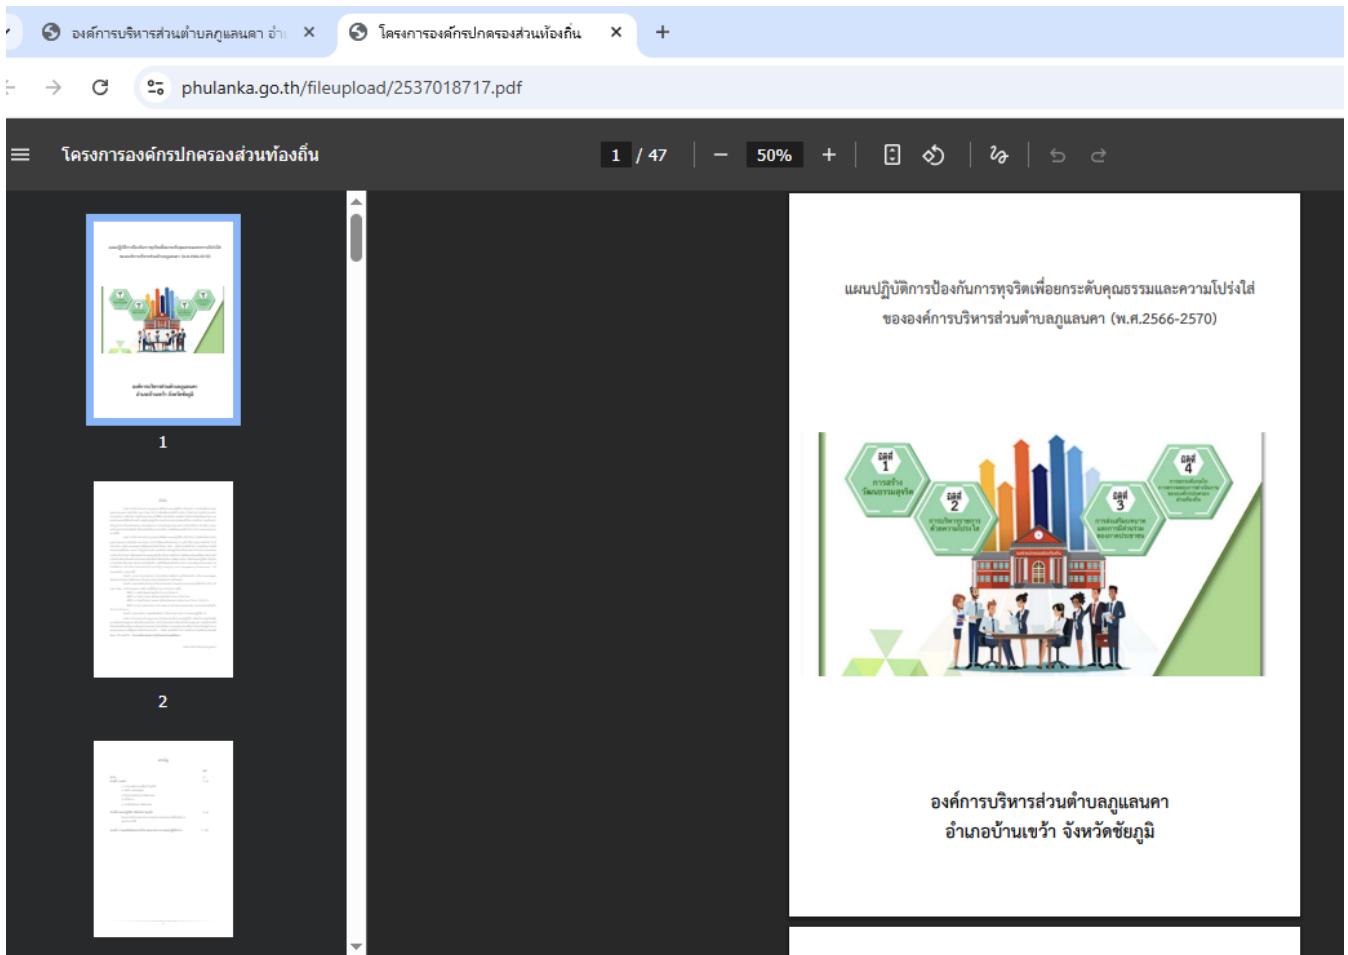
องค์การบริหารส่วนตำบลภูแลนคา อำ ×
โครงการองค์กรปกครองส่วนท้องถิ่น ×
+

phulanka.go.th/fileupload/2537018717.pdf

โครงการองค์กรปกครองส่วนท้องถิ่น
1 / 47
50%

1
2

แผนปฏิบัติการป้องกันการทุจริตเพื่อยกระดับคุณธรรมและความโปร่งใส
ขององค์การบริหารส่วนตำบลภูแลนคา (พ.ศ.2566-2570)

มิติที่ 1
การสร้างวัฒนธรรมสุจริต
มิติที่ 2
การบริหารราชการด้วยความโปร่งใส
มิติที่ 3
การส่งเสริมบทบาทและการมีส่วนร่วมของภาคประชาชน
มิติที่ 4
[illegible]

องค์การบริหารส่วนตำบลภูแลนคา
อำเภอบ้านเขว้า จังหวัดชัยภูมิ